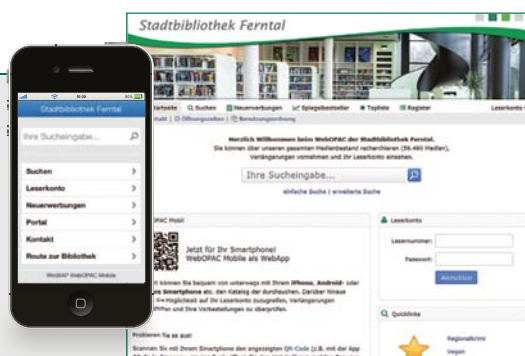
Stadtbibliothek Ferntal

Stadtbibliothek Ferntal

Ihre Suchеingabe...

Suchen
Leserkonto
Neuerwerbungen
Portal
Kontakt
Route zur Bibliothek

WinBIAP WebOPAC Mobile

Startseite  Suchen  Neuerwerbungen  Spiegelbestseller  Topliste  Register  Leserkonto

Kontakt | Öffnungszeiten | Benutzungsordnung

Herzlich Willkommen beim WebOPAC der Stadtbibliothek Ferntal.
Sie können über unseren gesamten Medienbestand recherchieren (56.460 Medien), Verlängerungen vornehmen und Ihr Leserkonto einsehen.

Ihre Sucheingabe...

einfache Suche | erweiterte Suche

WebOPAC Mobil

Jetzt für Ihr Smartphone!
WebOPAC Mobile als WebApp

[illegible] können Sie bequem von unterwegs mit Ihrem iPhone, Android- oder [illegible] Smartphone etc. den Katalog der durchsuchen. Darüber hinaus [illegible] die Möglichkeit auf Ihr Leserkonto zuzugreifen, Verlängerungen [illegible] und Ihre Vorbestellungen zu überprüfen.

Probieren Sie es aus!

Scannen Sie mit Ihrem Smartphone den angezeigten QR-Code (z.B. mit der App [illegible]

Leserkonto

Lesernummer:
Passwort:
Anmelden

Quicklinks

Regionalkrimi
Vegan